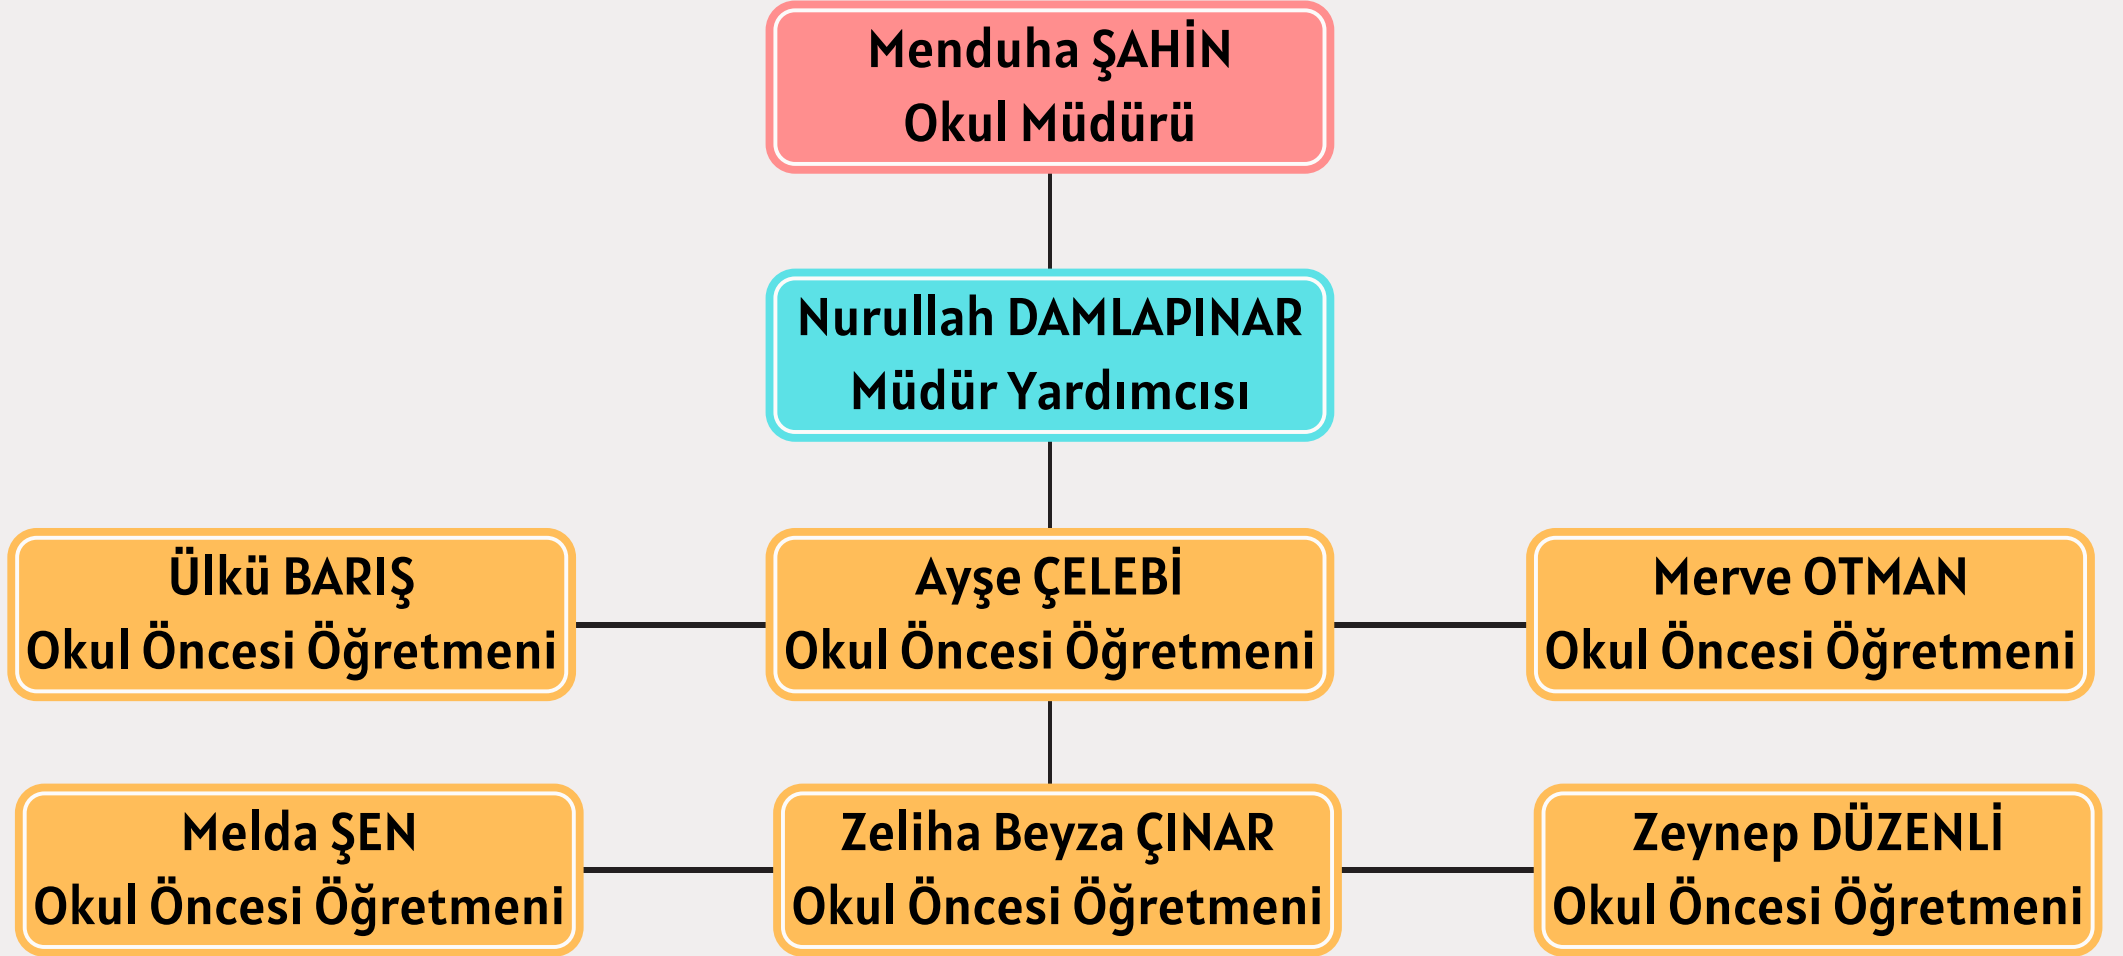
Menduha ŞAHİN
Okul Müdürü

Nurullah DAMLAPINAR
Müdür Yardımcısı

Ülkü BARIŞ
Okul Öncesi Öğretmeni

Ayşe ÇELEBİ
Okul Öncesi Öğretmeni

Merve OTMAN
Okul Öncesi Öğretmeni

Melda ŞEN
Okul Öncesi Öğretmeni

Zeliha Beyza ÇINAR
Okul Öncesi Öğretmeni

Zeynep DÜZENLİ
Okul Öncesi Öğretmeni